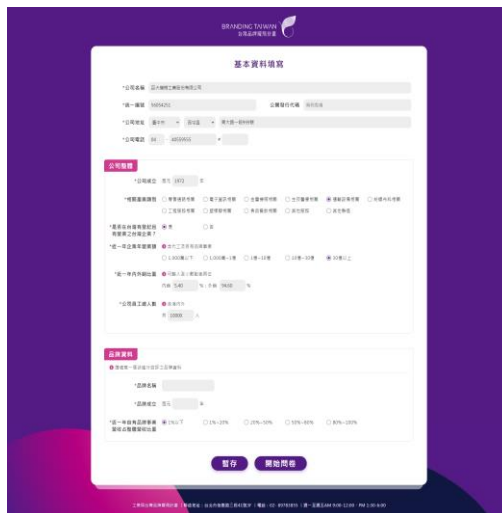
BRANDING TAIWAN
台灣品牌躍升計畫

基本資料填寫

*公司名稱 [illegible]

*統一編號 56054251

公開發行代碼 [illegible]

*公司地址 臺北市 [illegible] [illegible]

*公司電話 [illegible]

公司整體

*公司成立 民國 1972 年

*經營產業類別

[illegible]

*最近一年度營業額

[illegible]

*近一年內外銷比重

內銷 5.40 %，外銷 94.60 %

*公司員工總人數

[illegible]

品牌資料

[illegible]

*品牌名稱

*品牌成立 民國 年

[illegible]

暫存 開始問卷

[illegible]